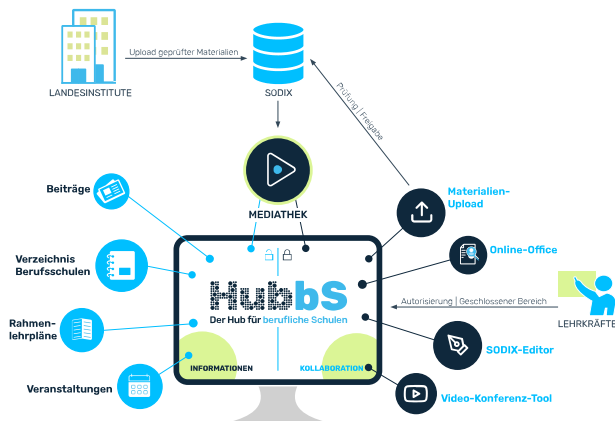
LANDESINSTITUTE

Upload geprüfter Materialien

SODIX

Prüfung | Freigabe

MEDIATHEK

Beiträge

Materialien-Upload

Verzeichnis Berufsschulen

Online-Office

HubbS

Der Hub für berufliche Schulen

Autorisierung | Geschlossener Bereich

LEHRKRÄFTE

Rahmenlehrpläne

SODIX-Editor

INFORMATIONEN

KOLLABORATION

Veranstaltungen

Video-Konferenz-Tool